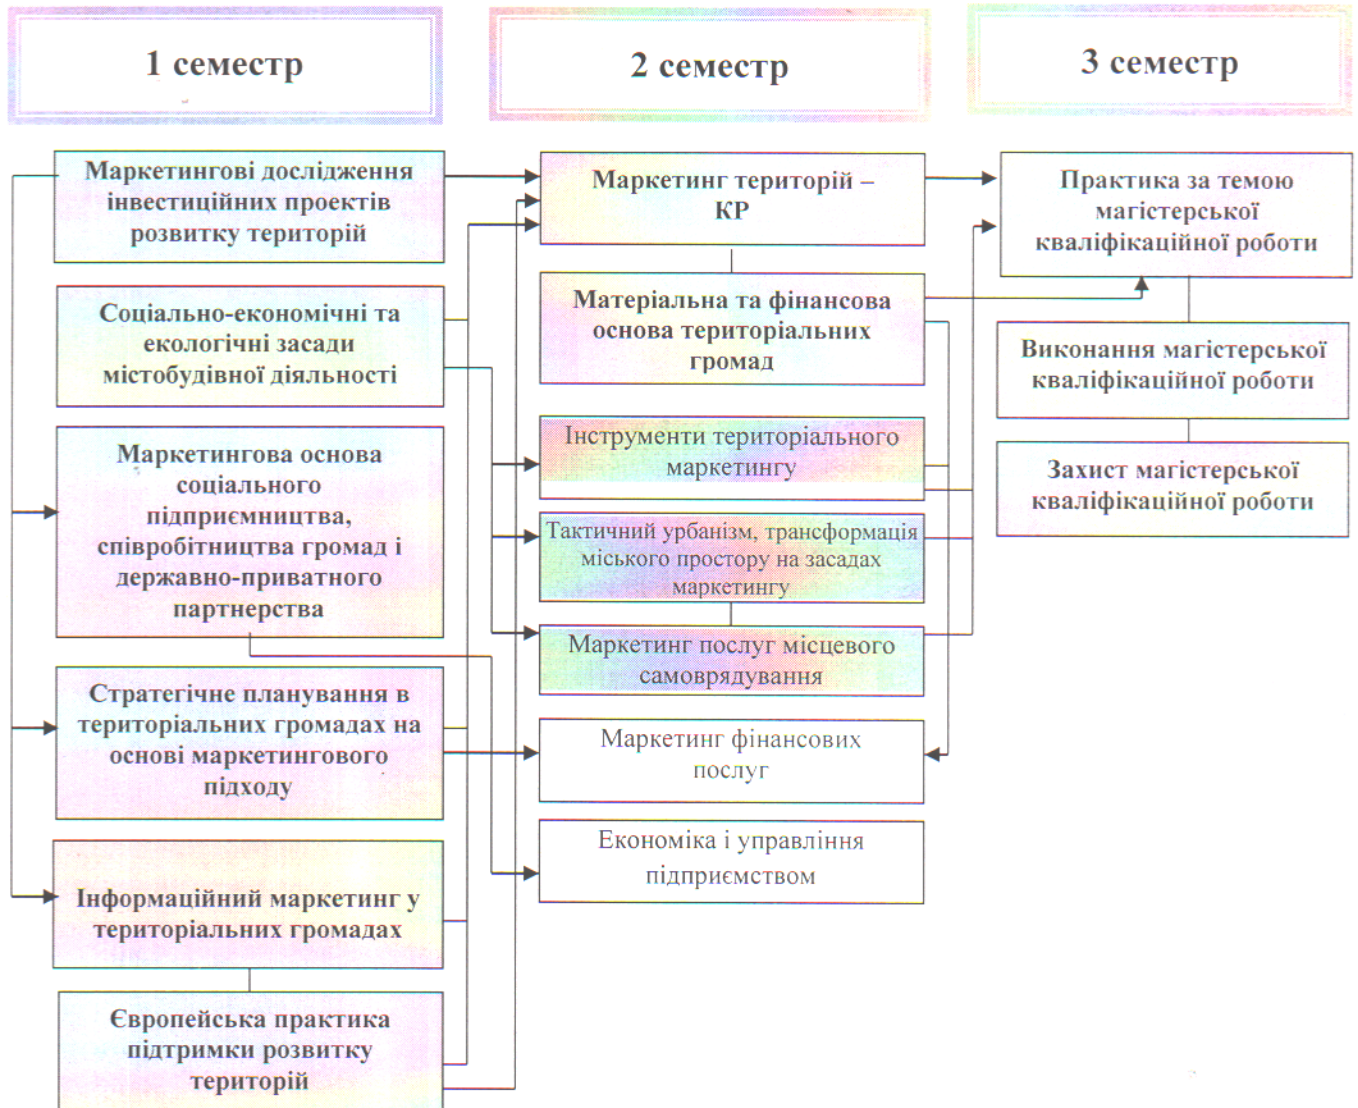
1 семестр

2 семестр

3 семестр

Маркетингові дослідження інвестиційних проектів розвитку територій

Соціально-економічні та екологічні засади містобудівної діяльності

Маркетингова основа соціального підприємництва, співробітництва громад і державно-приватного партнерства

Стратегічне планування в територіальних громадах на основі маркетингового підходу

Інформаційний маркетинг у територіальних громадах

Європейська практика підтримки розвитку територій

Маркетинг територій – КР

Матеріальна та фінансова основа територіальних громад

Інструменти територіального маркетингу

Тактичний урбанізм, трансформація міського простору на засадах маркетингу

Маркетинг послуг місцевого самоврядування

Маркетинг фінансових послуг

Економіка і управління підприємством

Практика за темою магістерської кваліфікаційної роботи

Виконання магістерської кваліфікаційної роботи

Захист магістерської кваліфікаційної роботи